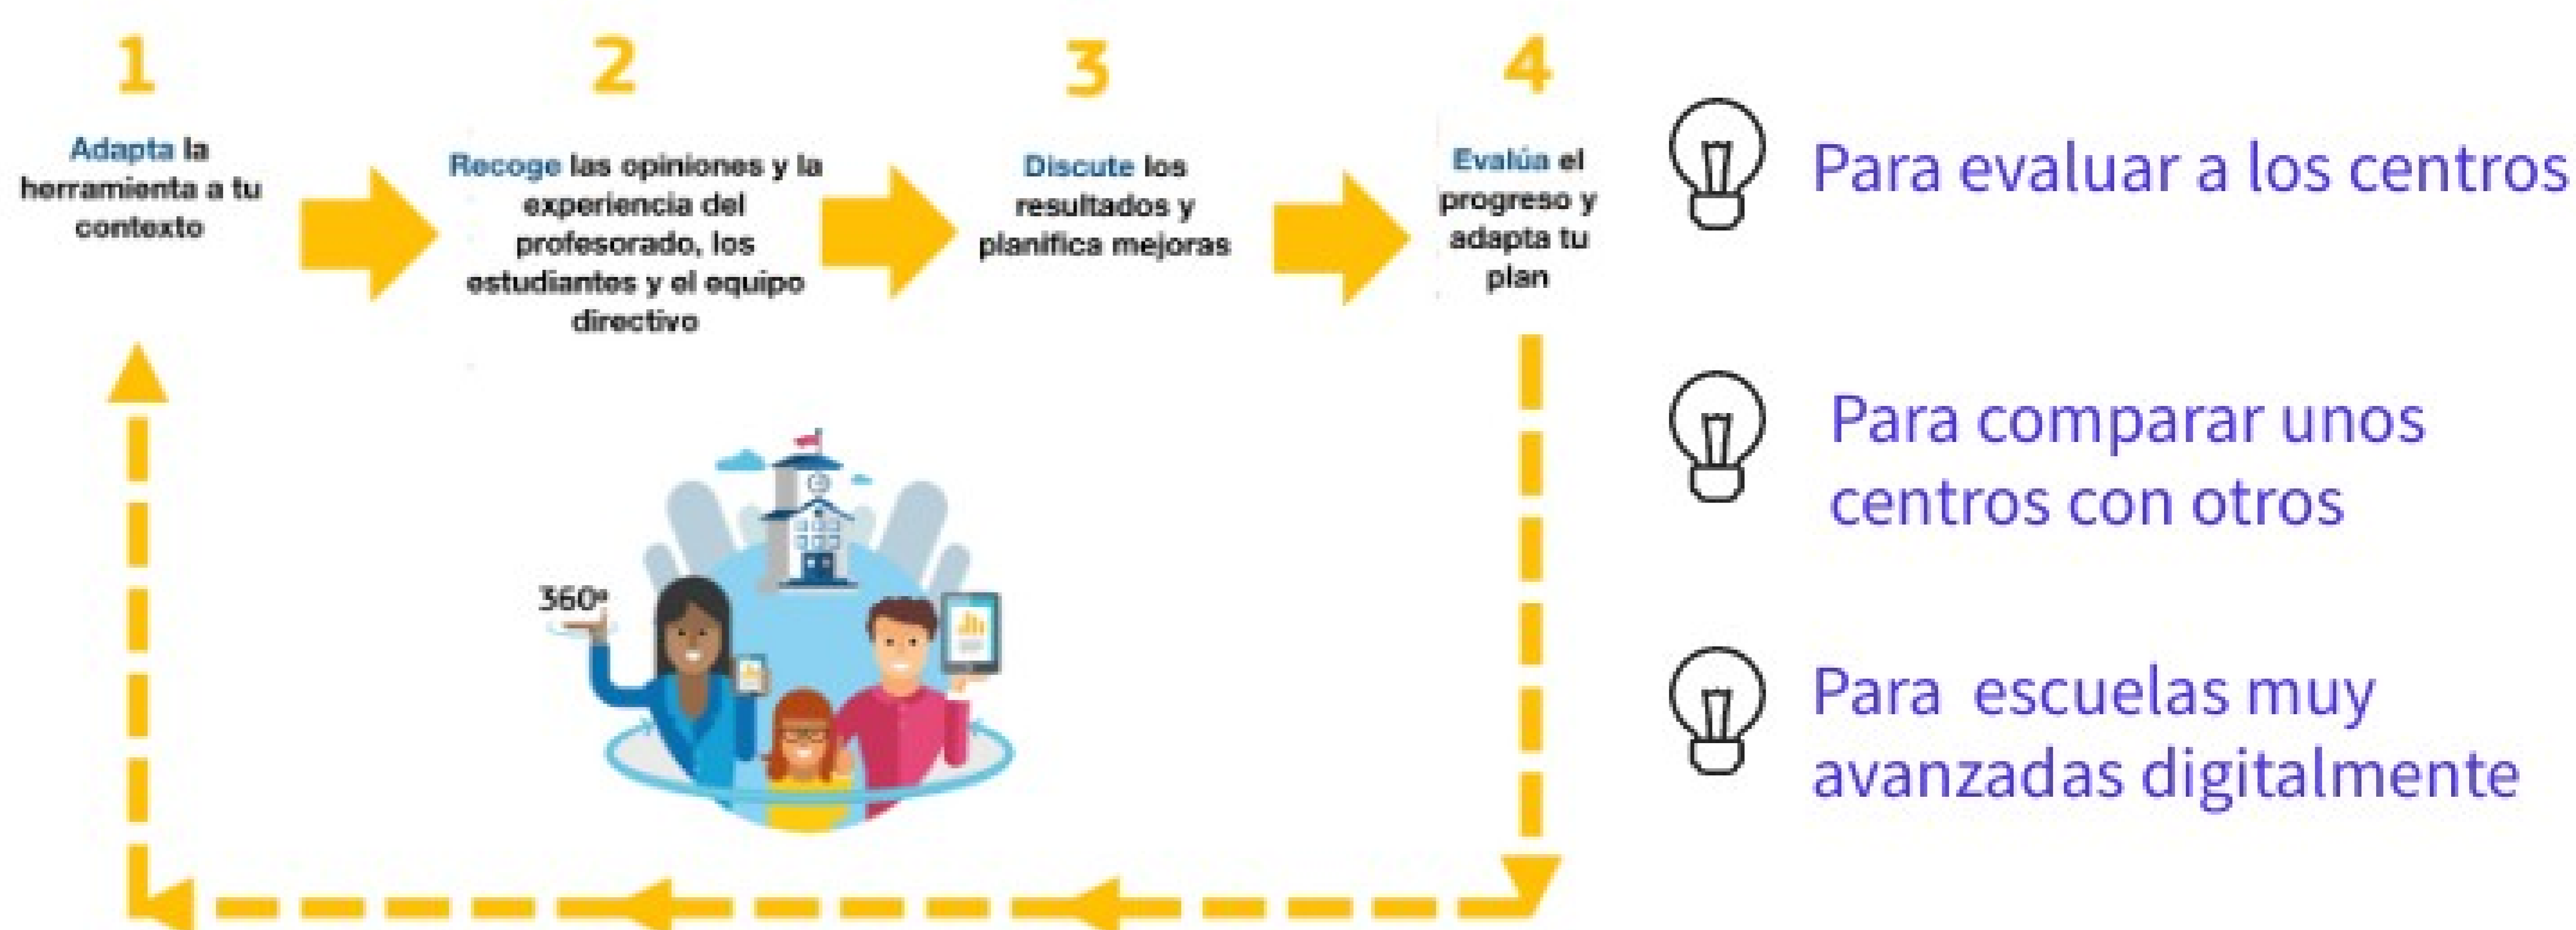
1

Adapta la herramienta a tu contexto

2

Recoge las opiniones y la experiencia del profesorado, los estudiantes y el equipo directivo

3

Discute los resultados y planifica mejoras

4

Evalúa el progreso y adapta tu plan

360º

Para evaluar a los centros

Para comparar unos centros con otros

Para escuelas muy avanzadas digitalmente